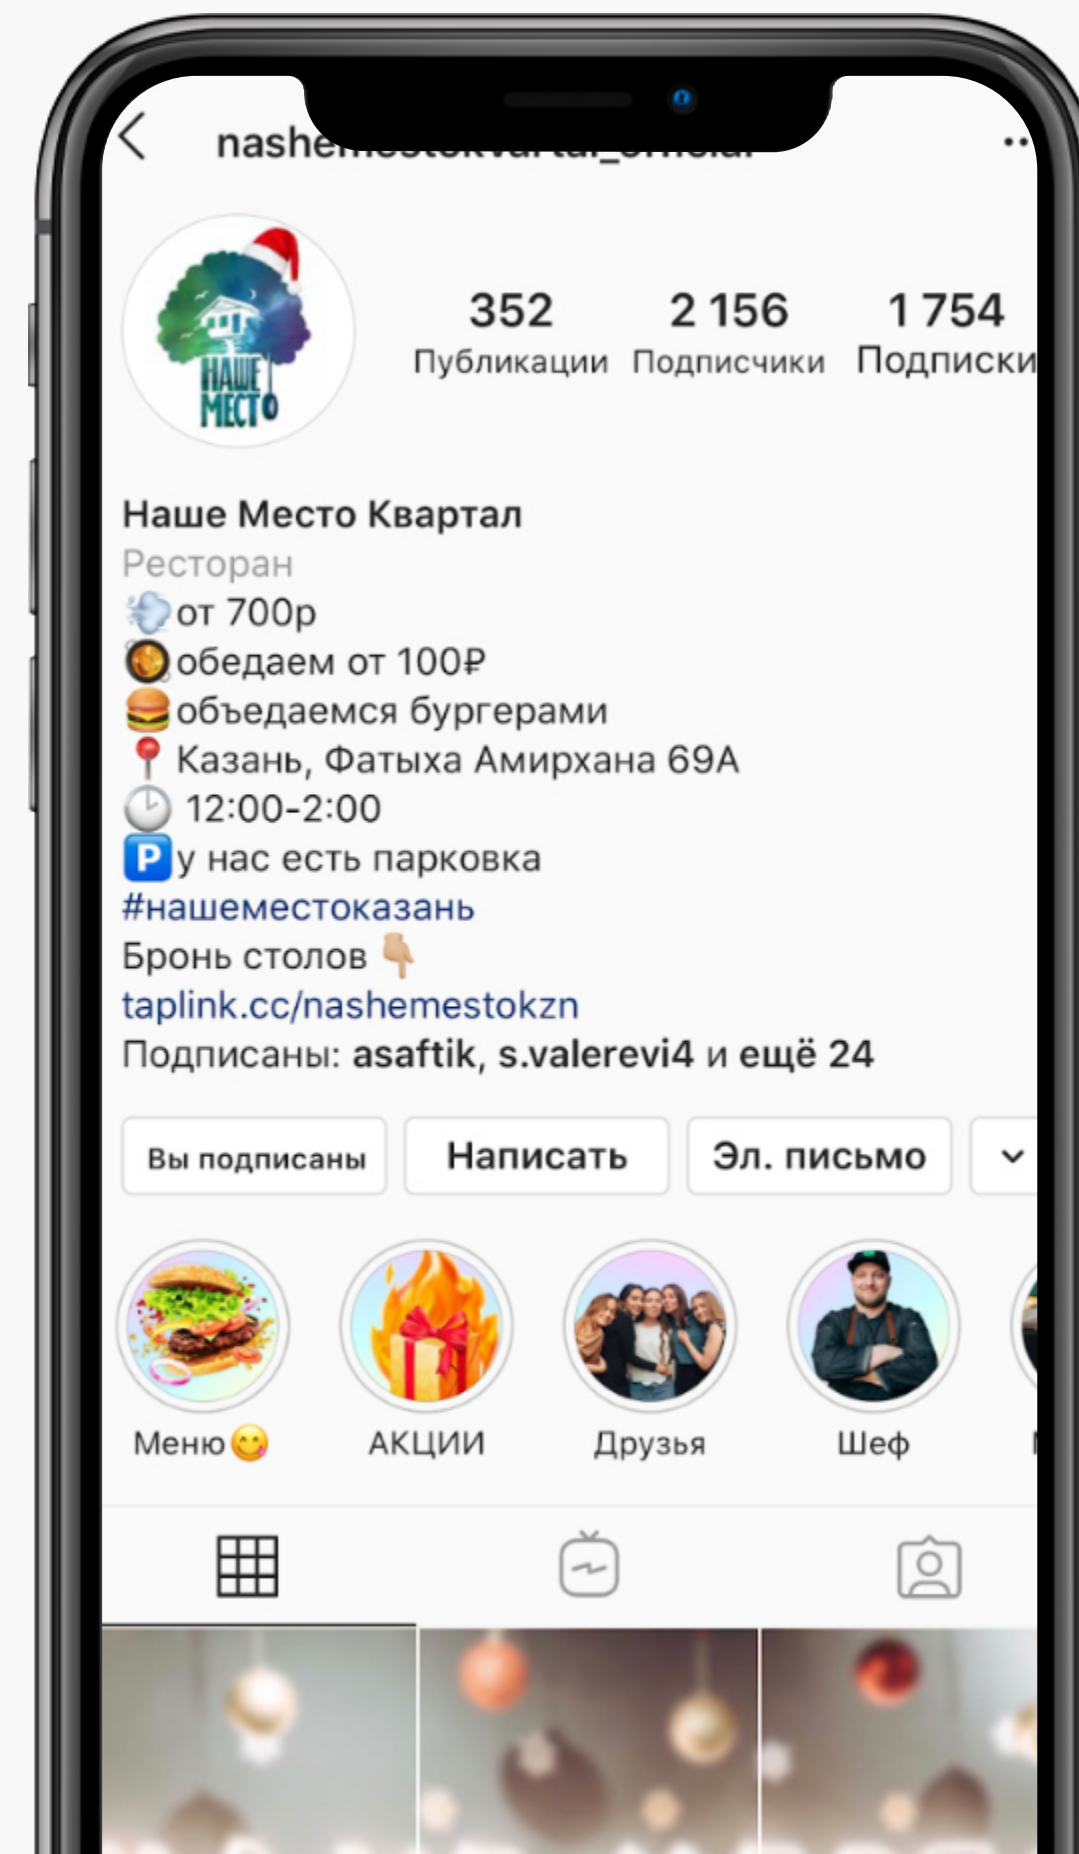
nashe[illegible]

НАШЕ МЕСТО

352
Публикации

2 156
Подписчики

1 754
Подписки

Наше Место Квартал
Ресторан
💨от 700р
🥘обедаем от 100₽
🍔объедаемся бургерами
📍 Казань, Фатыха Амирхана 69А
🕒 12:00-2:00
🅿️у нас есть парковка
#нашеместоказань
Бронь столов 👇
taplink.cc/nashemestokzn
Подписаны: asaftik, s.valerevi4 и ещё 24

Вы подписаны
Написать
Эл. письмо

Меню😋
АКЦИИ
Друзья
Шеф